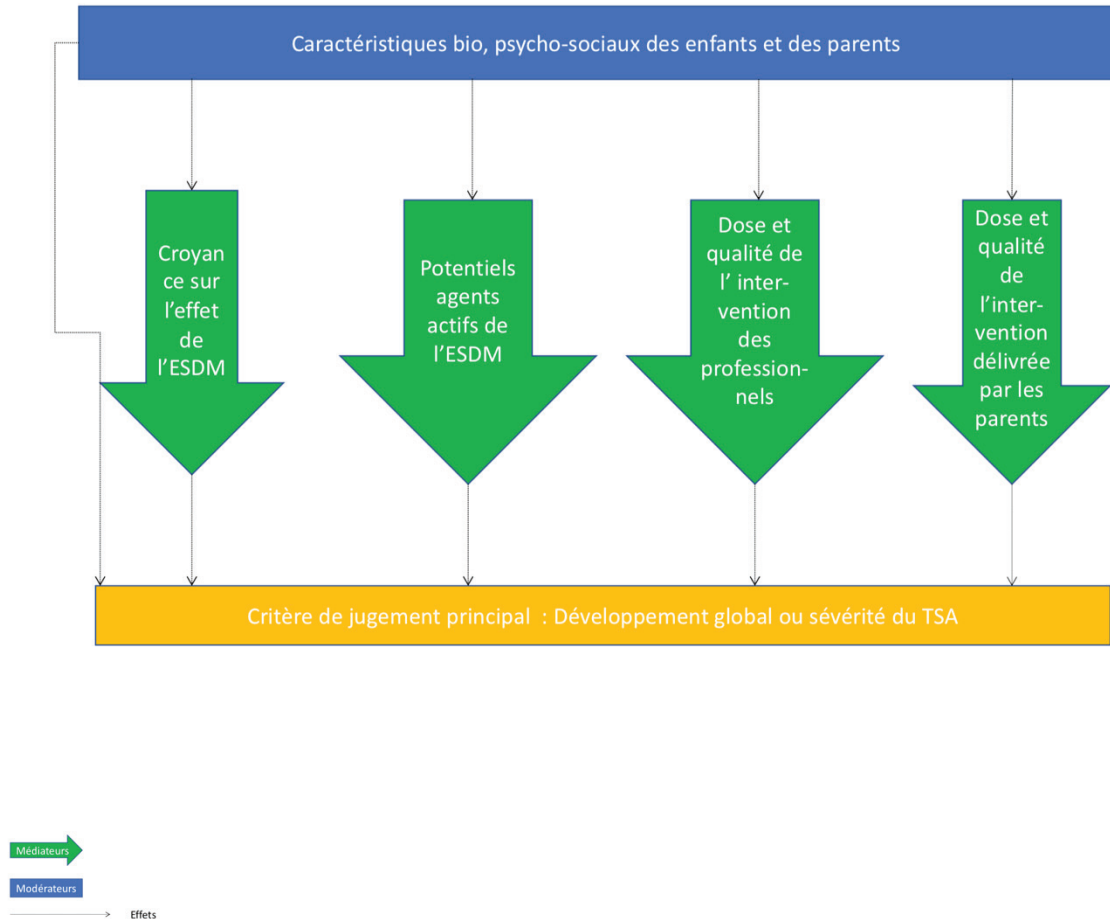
Caractéristiques bio, psycho-sociaux des enfants et des parents

Croyance sur l'effet de l'ESDM

Potentiels agents actifs de l'ESDM

Dose et qualité de l' intervention des professionnels

Dose et qualité de l'intervention délivrée par les parents

Critère de jugement principal : Développement global ou sévérité du TSA

Médiateurs

Modérateurs

Effets